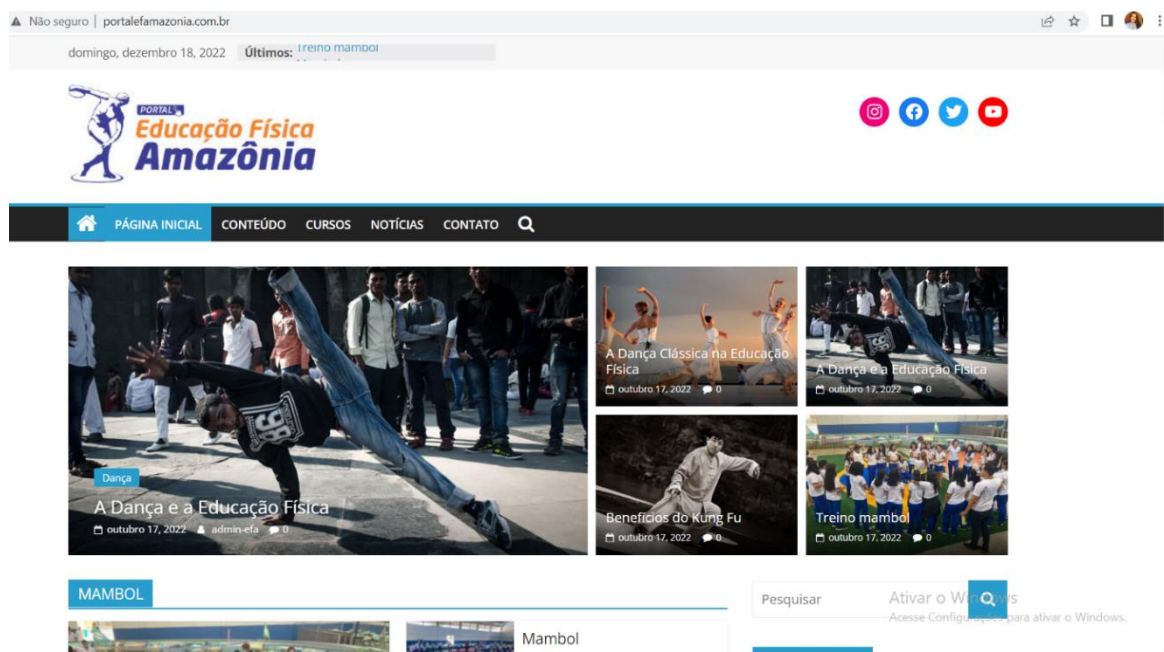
Não seguro | portalefamazonia.com.br

domingo, dezembro 18, 2022 Últimos: Treino mambol

PORTAL
Educação Física
Amazônia

PÁGINA INICIAL CONTEÚDO CURSOS NOTÍCIAS CONTATO

Dança
A Dança e a Educação Física
outubro 17, 2022 admin-efa 0

A Dança Clássica na Educação Física
outubro 17, 2022 0

A Dança e a Educação Física
outubro 17, 2022 0

Benefícios do Kung Fu
outubro 17, 2022 0

Treino mambol
outubro 17, 2022 0

MAMBOL

Mambol

Pesquisar

Ativar o Windows
Acesse Configurações para ativar o Windows.